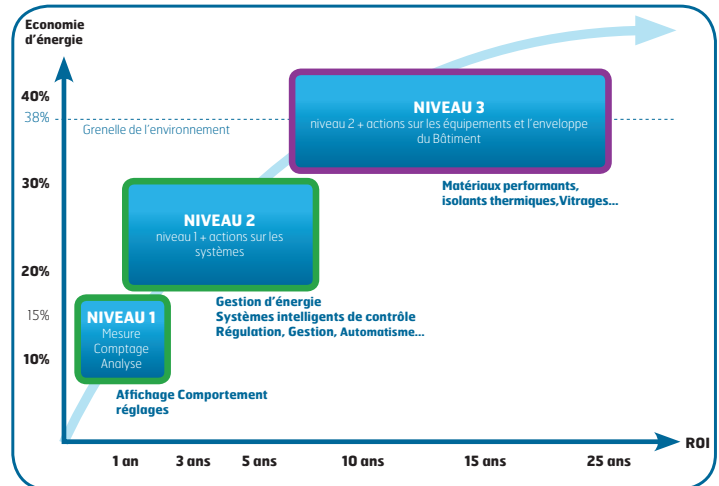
Economie d'énergie

40%
38%
Grenelle de l'environnement
30%
20%
15%
10%

NIVEAU 3
niveau 2 + actions sur les équipements et l'enveloppe du Bâtiment

Matériaux performants, isolants thermiques,Vitrages...

NIVEAU 2
niveau 1 + actions sur les systèmes

Gestion d'énergie
Systèmes intelligents de contrôle
Régulation, Gestion, Automatisme...

NIVEAU 1
Mesure
Comptage
Analyse

Affichage Comportement réglages

1 an
3 ans
5 ans
10 ans
15 ans
25 ans
ROI